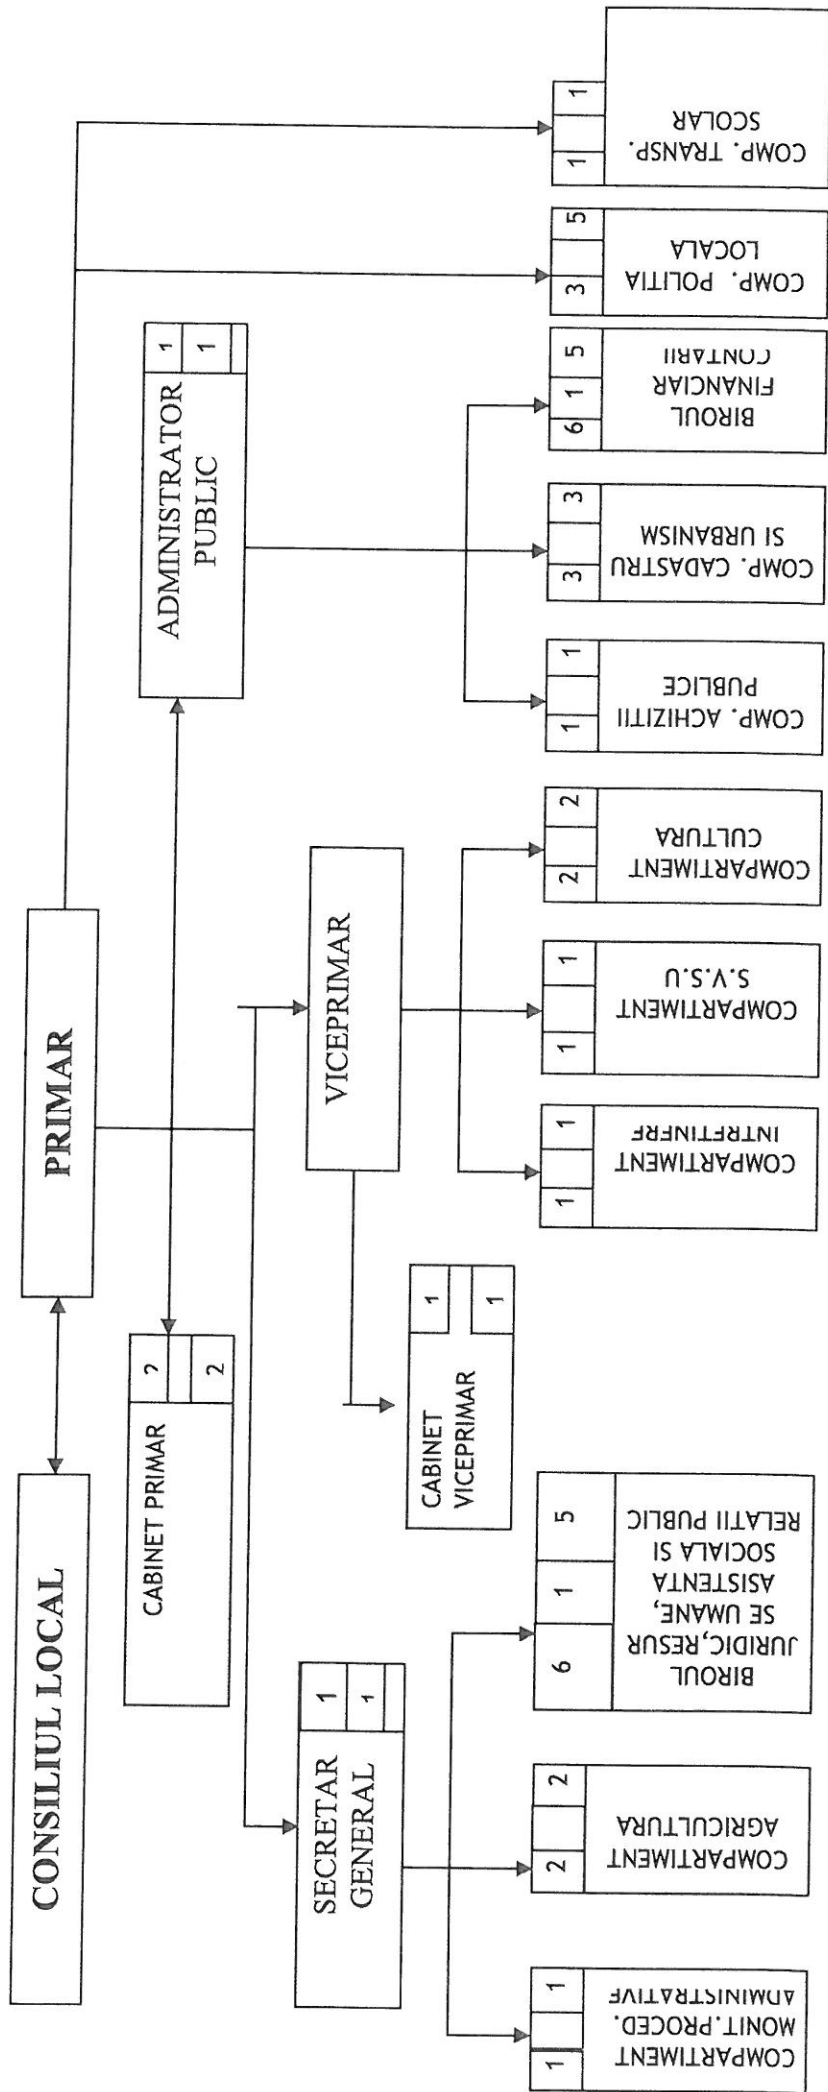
CONSILIUL LOCAL

PRIMAR

CABINET PRIMAR
2
2

ADMINISTRATOR PUBLIC
1
1

VICEPRIMAR

CABINET VICEPRIMAR
1
1

SECRETAR GENERAL
1
1

COMPARTIMENT MONIT.PROCED. ADMINISTRATIV
1
1

COMPARTIMENT AGRICULTURA
2
2

BIROUL JURIDIC,RESURSE UMANE, ASISTENTA SOCIALA SI RELATII PUBLIC
6
1
5

COMPARTIMENT INTRETINERE
1
1

COMPARTIMENT S.V.S.U.
1
1

COMPARTIMENT CULTURA
2
2

COMP. ACHIZITII PUBLICE
1
1

COMP. CADASTRU SI URBANISM
3
3

BIROUL FINANCIAR CONTABIL
6
1
5

COMP. POLITIA LOCALA
3
5

COMP. TRANSP. SCOLAR
1
1